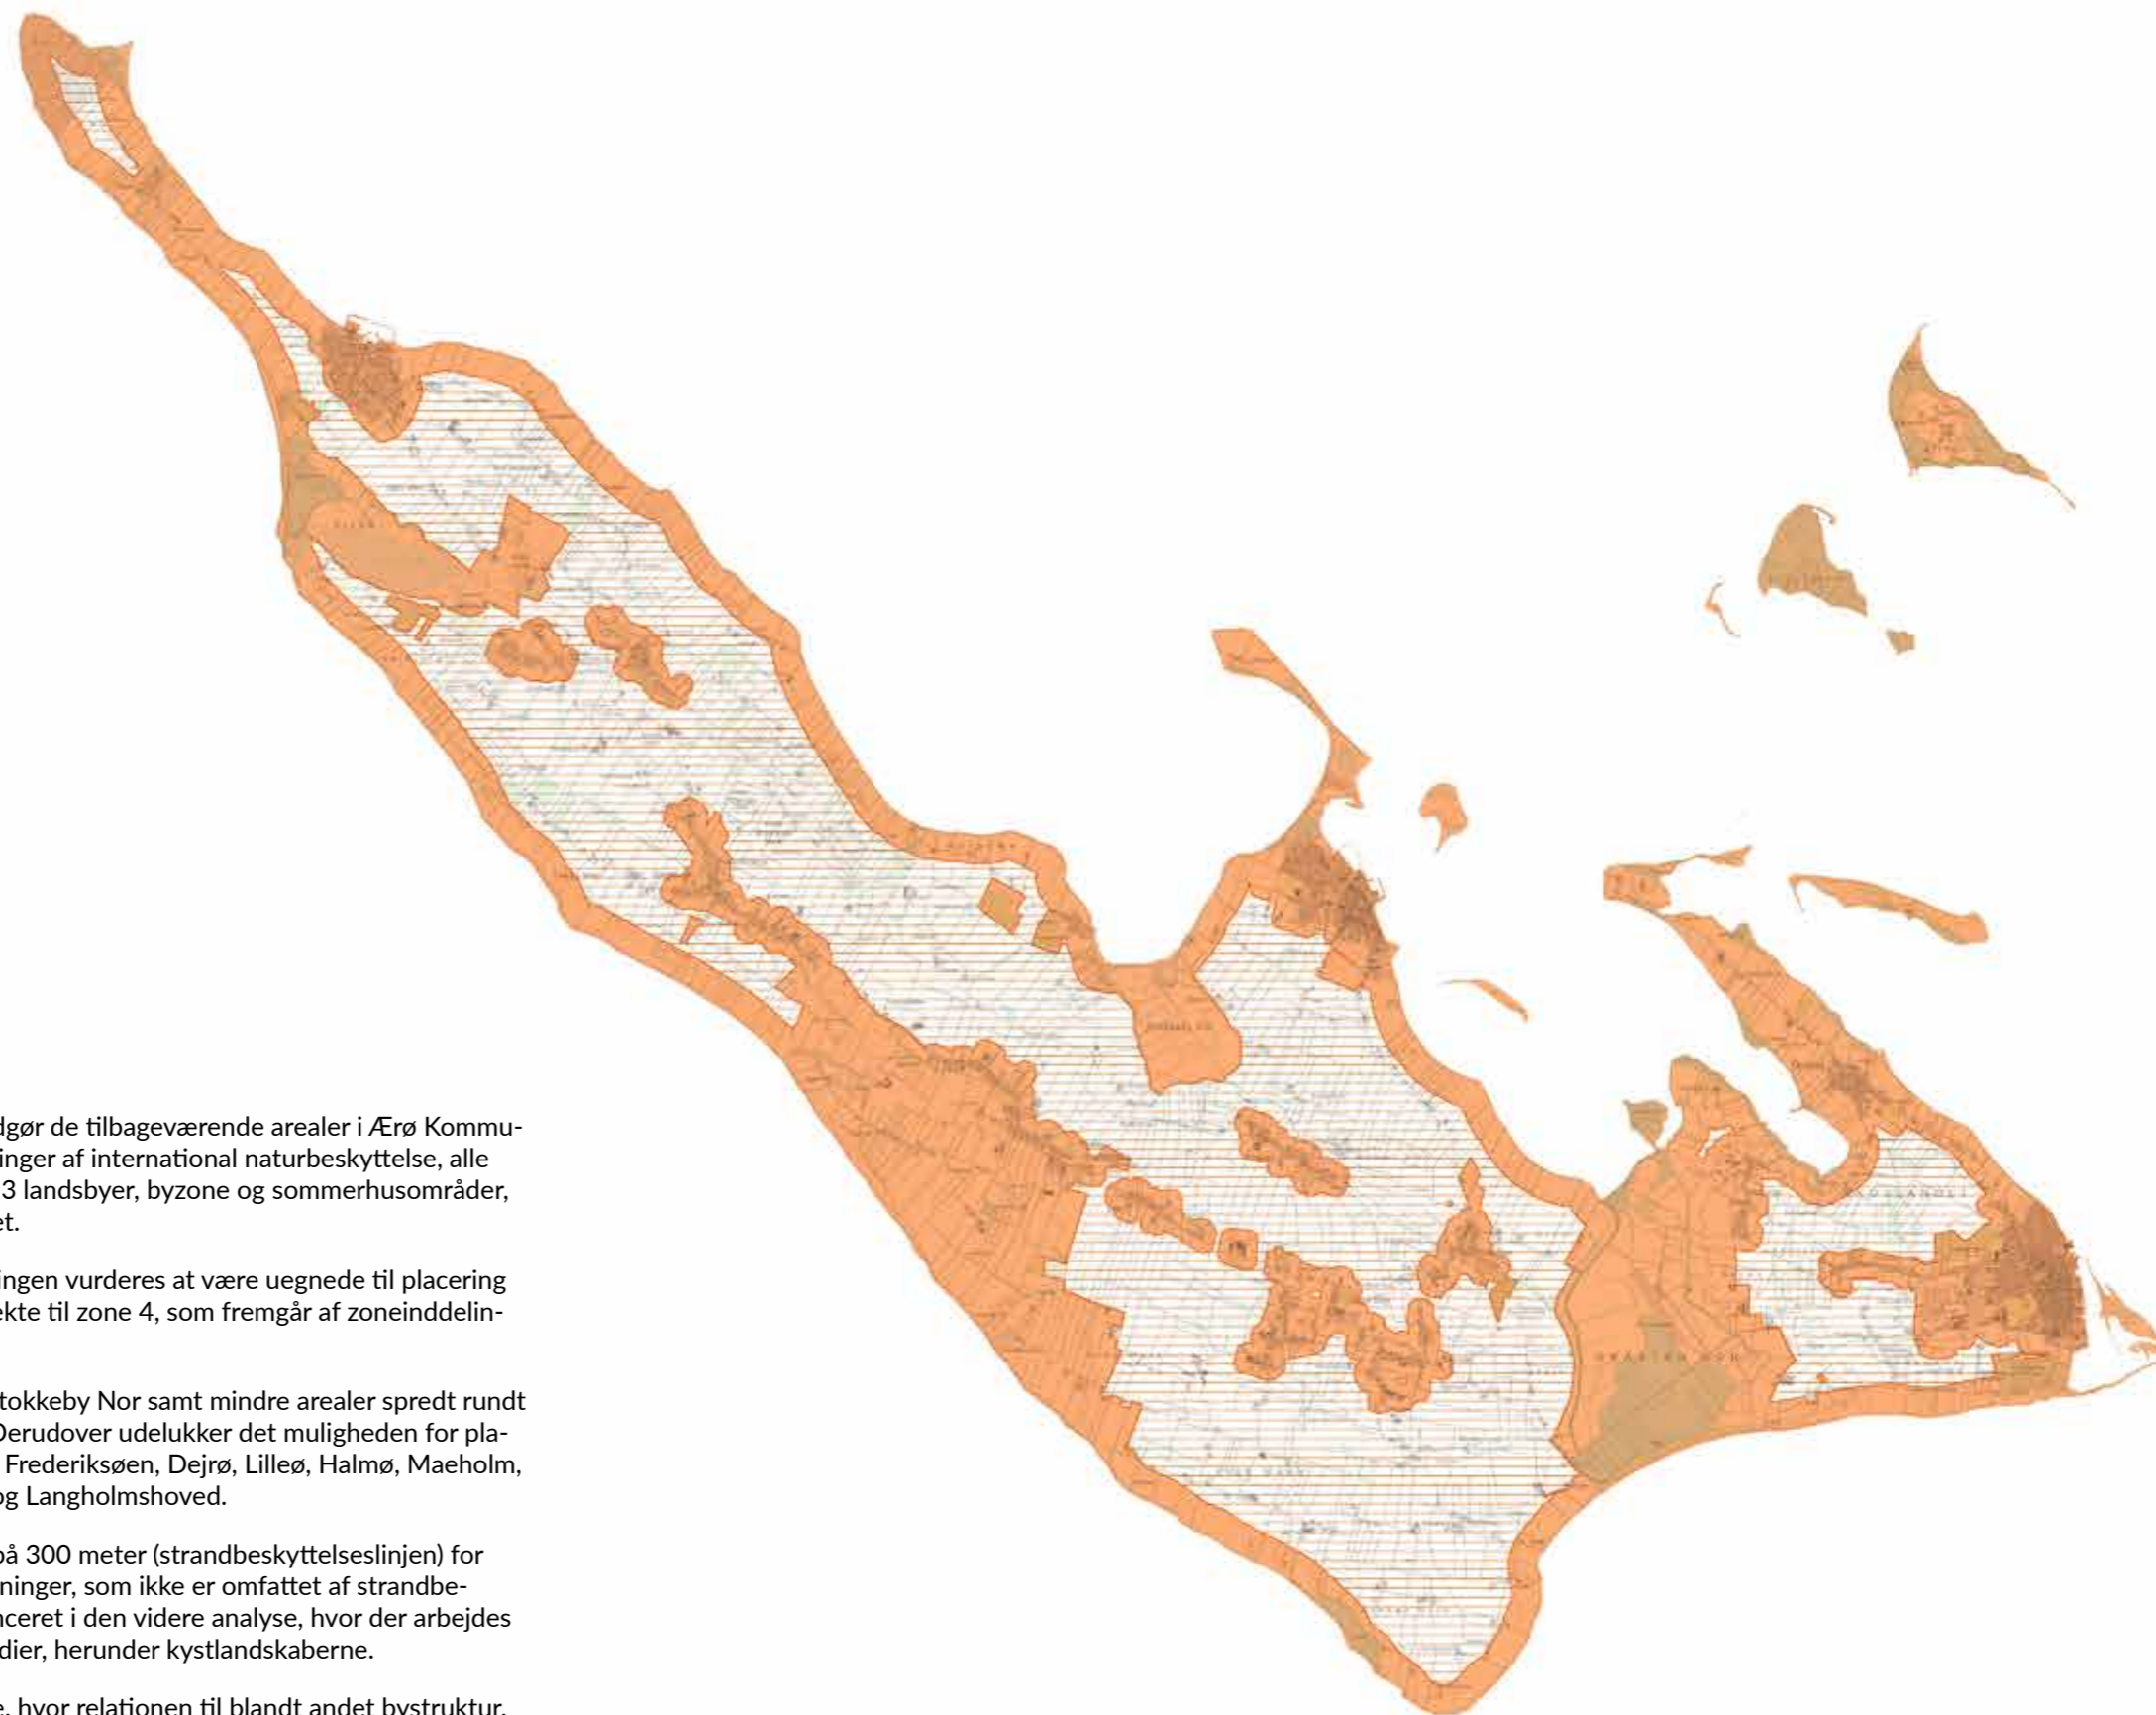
dgør de tilbageværende arealer i Ærø Kommuinger af international naturbeskyttelse, alle 3 landsbyer, byzone og sommerhusområder, et.

ingen vurderes at være uegnede til placering ekte til zone 4, som fremgår af zoneinddelin-

tokkeby Nor samt mindre arealer spredt rundt Derudover udelukker det muligheden for pla- Frederiksøen, Dejrø, Lilleø, Halmø, Maeholm, og Langholmshoved.

på 300 meter (strandbeskyttelseslinjen) for ninger, som ikke er omfattet af strandbenceret i den videre analyse, hvor der arbejdes dier, herunder kystlandskaberne.

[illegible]e, hvor relationen til blandt andet bystruktur,